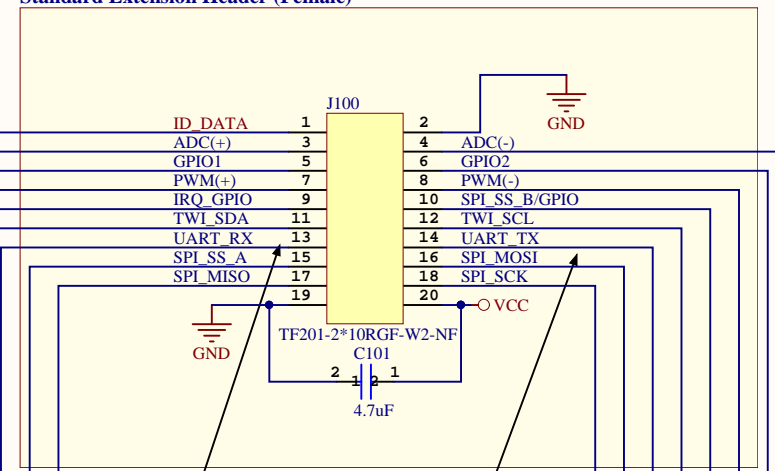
Standard Extension Header (Female)

J100

| | | | |
|---|---|---|---|
| ID_DATA | 1 | 2 | |
| ADC(+) | 3 | 4 | ADC(-) |
| GPIO1 | 5 | 6 | GPIO2 |
| PWM(+) | 7 | 8 | PWM(-) |
| IRQ_GPIO | 9 | 10 | SPI_SS_B/GPIO |
| TWI_SDA | 11 | 12 | TWI_SCL |
| UART_RX | 13 | 14 | UART_TX |
| SPI_SS_A | 15 | 16 | SPI_MOSI |
| SPI_MISO | 17 | 18 | SPI_SCK |
| | 19 | 20 | VCC |

GND

GND

TF201-2*10RGF-W2-NF

C101

2 1 2 1

4.7uF